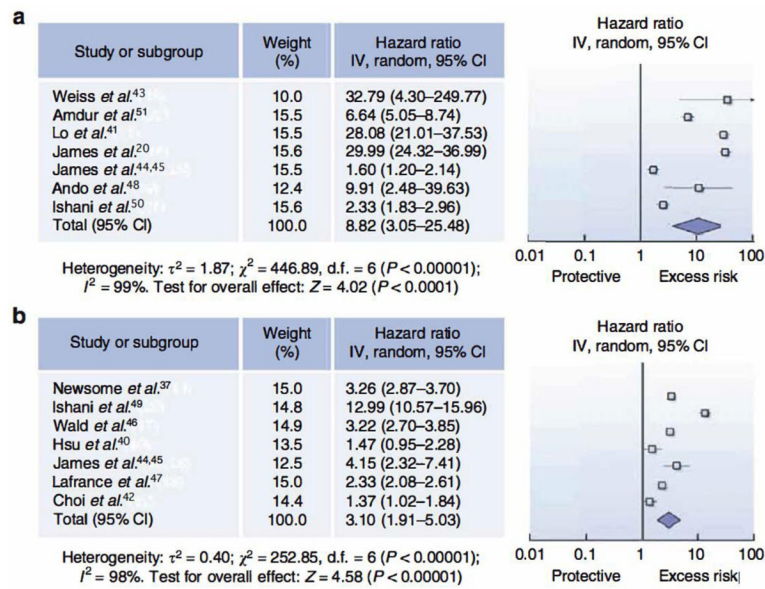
a

| Study or subgroup | Weight (%) | Hazard ratio IV, random, 95% CI |
|---|---|---|
| Weiss *et al.*$^{43}$ | 10.0 | 32.79 (4.30–249.77) |
| Amdur *et al.*$^{51}$ | 15.5 | 6.64 (5.05–8.74) |
| Lo *et al.*$^{41}$ | 15.5 | 28.08 (21.01–37.53) |
| James *et al.*$^{20}$ | 15.6 | 29.99 (24.32–36.99) |
| James *et al.*$^{44,45}$ | 15.5 | 1.60 (1.20–2.14) |
| Ando *et al.*$^{48}$ | 12.4 | 9.91 (2.48–39.63) |
| Ishani *et al.*$^{50}$ | 15.6 | 2.33 (1.83–2.96) |
| Total (95% CI) | 100.0 | 8.82 (3.05–25.48) |

Heterogeneity: $\tau^2 = 1.87$; $\chi^2 = 446.89$, d.f. = 6 ($P < 0.00001$); $I^2 = 99\%$. Test for overall effect: $Z = 4.02$ ($P < 0.0001$)

Hazard ratio
IV, random, 95% CI

0.01 0.1 1 10 100
Protective Excess risk

b

| Study or subgroup | Weight (%) | Hazard ratio IV, random, 95% CI |
|---|---|---|
| Newsome *et al.*$^{37}$ | 15.0 | 3.26 (2.87–3.70) |
| Ishani et al.$^{49}$ | 14.8 | 12.99 (10.57–15.96) |
| Wald *et al.*$^{46}$ | 14.9 | 3.22 (2.70–3.85) |
| Hsu *et al.*$^{40}$ | 13.5 | 1.47 (0.95–2.28) |
| James *et al.*$^{44,45}$ | 12.5 | 4.15 (2.32–7.41) |
| Lafrance *et al.*$^{47}$ | 15.0 | 2.33 (2.08–2.61) |
| Choi *et al.*$^{42}$ | 14.4 | 1.37 (1.02–1.84) |
| Total (95% CI) | 100.0 | 3.10 (1.91–5.03) |

Heterogeneity: $\tau^2 = 0.40$; $\chi^2 = 252.85$, d.f. = 6 ($P < 0.00001$); $I^2 = 98\%$. Test for overall effect: $Z = 4.58$ ($P < 0.00001$)

Hazard ratio
IV, random, 95% CI

0.01 0.1 1 10 100
Protective Excess risk